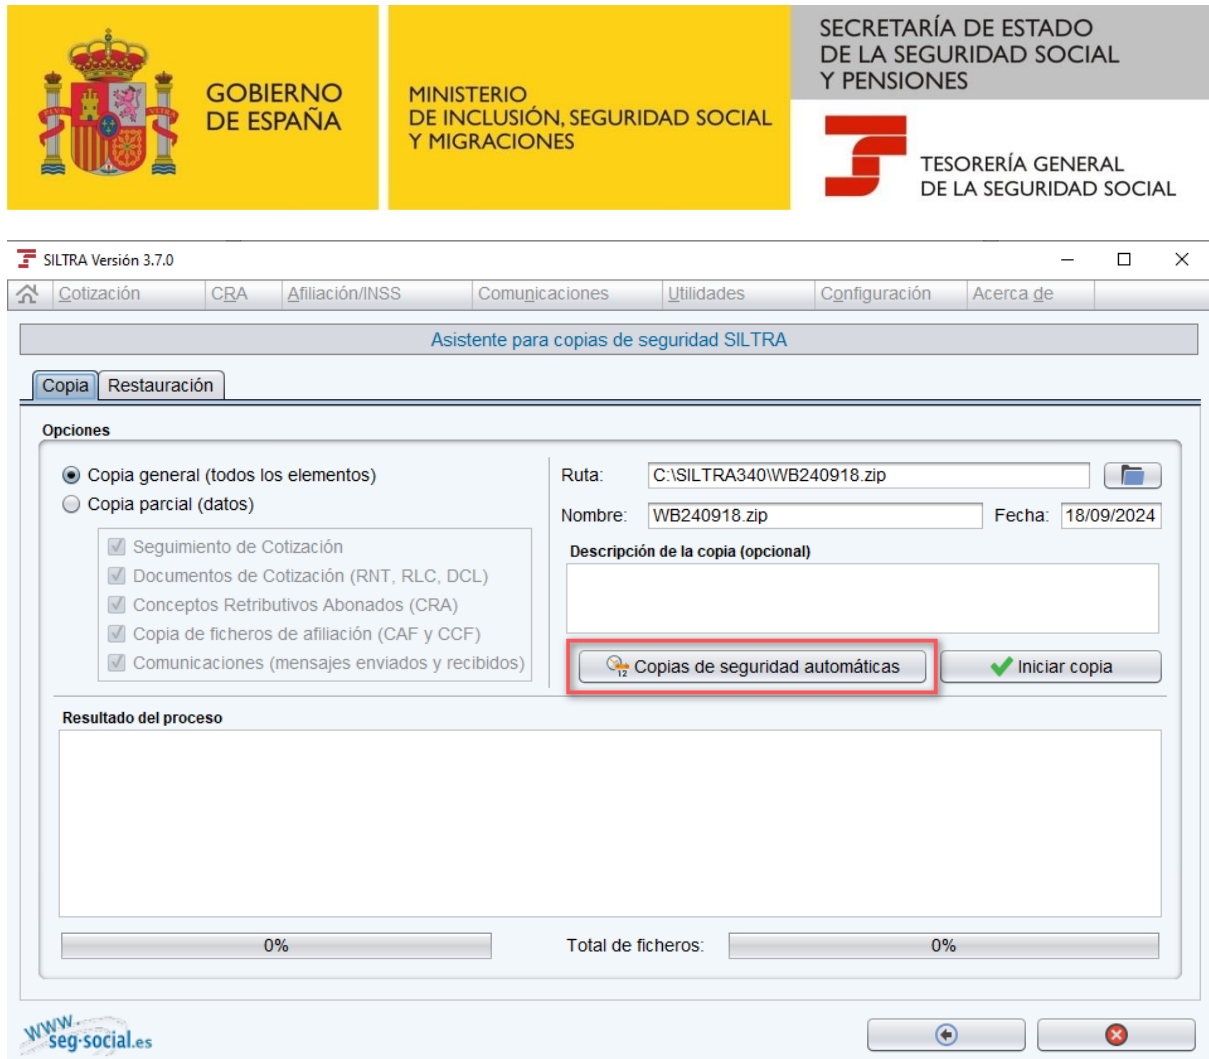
GOBIERNO DE ESPAÑA

MINISTERIO DE INCLUSIÓN, SEGURIDAD SOCIAL Y MIGRACIONES

SECRETARÍA DE ESTADO DE LA SEGURIDAD SOCIAL Y PENSIONES

TESORERÍA GENERAL DE LA SEGURIDAD SOCIAL

SILTRA Versión 3.7.0

Cotización CRA Afiliación/INSS Comunicaciones Utilidades Configuración Acerca de

Asistente para copias de seguridad SILTRA

Copia Restauración

Opciones

Copia general (todos los elementos)
Copia parcial (datos)

Seguimiento de Cotización
Documentos de Cotización (RNT, RLC, DCL)
Conceptos Retributivos Abonados (CRA)
Copia de ficheros de afiliación (CAF y CCF)
Comunicaciones (mensajes enviados y recibidos)

Ruta: C:\SILTRA340\WB240918.zip

Nombre: WB240918.zip Fecha: 18/09/2024

Descripción de la copia (opcional)

Copias de seguridad automáticas Iniciar copia

Resultado del proceso

0% Total de ficheros: 0%

www.seg-social.es